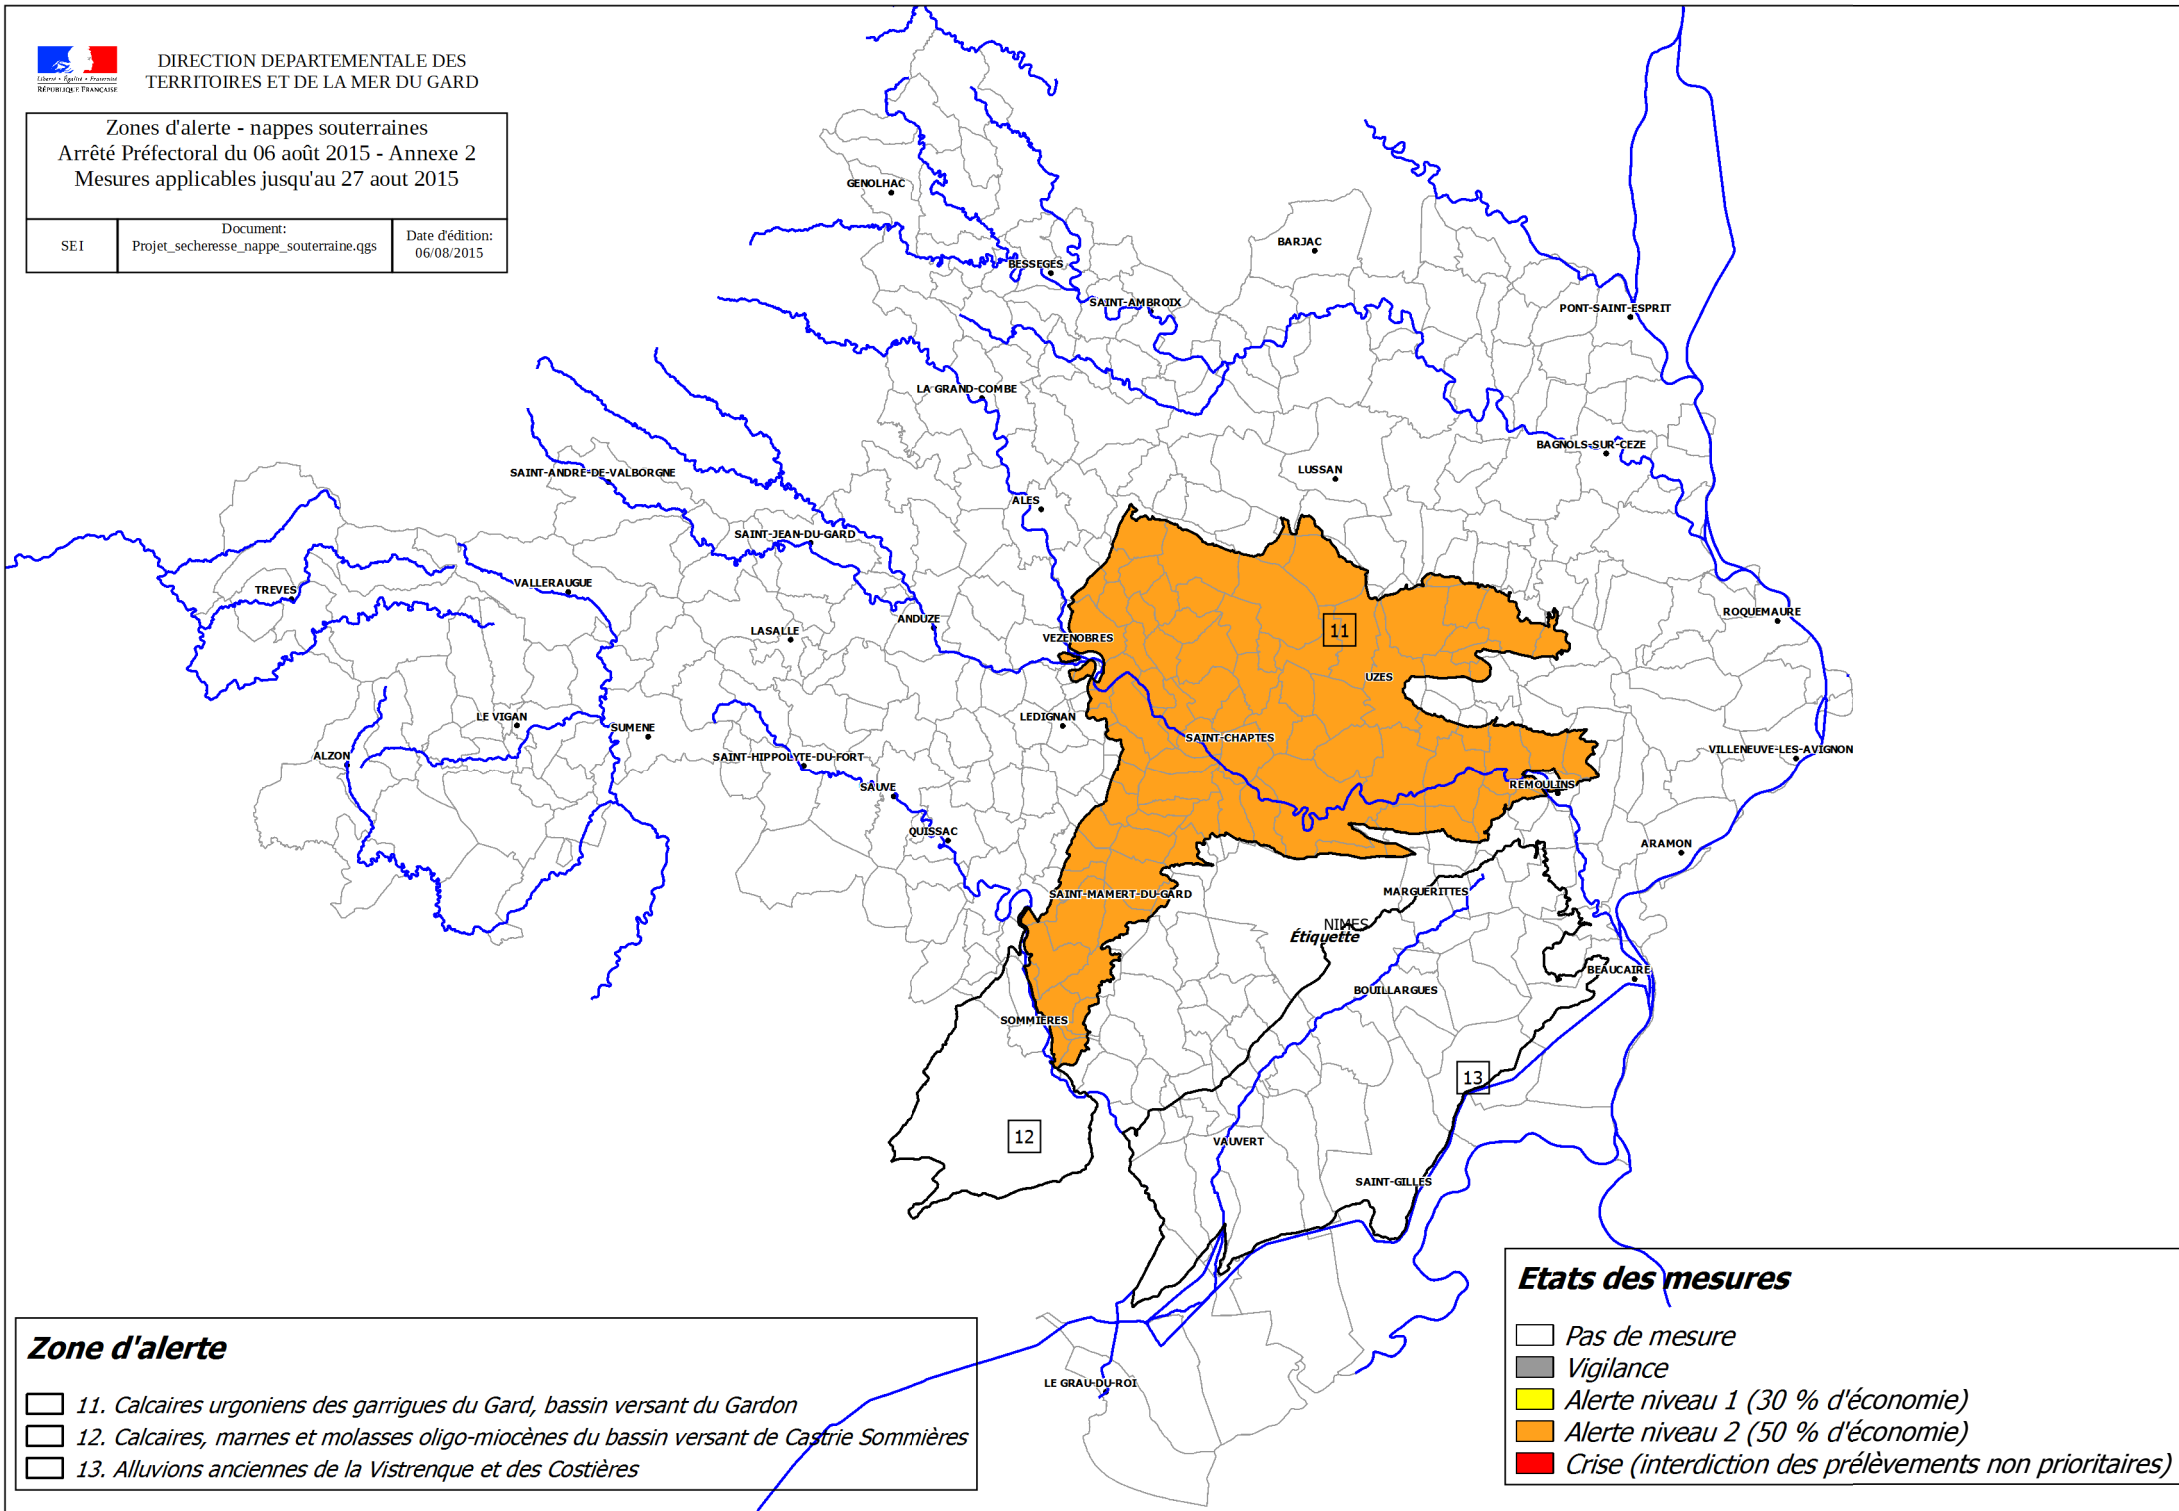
DIRECTION DEPARTEMENTALE DES TERRITOIRES ET DE LA MER DU GARD

Liberté • Égalité • Fraternité
RÉPUBLIQUE FRANÇAISE

Zones d'alerte - nappes souterraines
Arrêté Préfectoral du 06 août 2015 - Annexe 2
Mesures applicables jusqu'au 27 aout 2015

| SEI | Document: Projet_secheresse_nappe_souterraine.qgs | Date d'édition: 06/08/2015 |
|---|---|---|

GENOLHAC
BESSEGES
BARJAC
SAINT-AMBROIX
PONT-SAINT-ESPRIT
LA GRAND-COMBE
BAGNOLS-SUR-CEZE
LUSSAN
SAINT-ANDRE-DE-VALBORGNE
ALES
SAINT-JEAN-DU-GARD
TREVES
VALLERAUGUE
ROQUEMAURE
ANDUZE
LASALLE
VEZENOBRES
11
UZES
LE VIGAN
LEDIGNAN
SUMENE
SAINT-CHAPTES
VILLENEUVE-LES-AVIGNON
ALZON
SAINT-HIPPOLYTE-DU-FORT
SAUVE
REMOULINS
QUISSAC
ARAMON
SAINT-MAMERT-DU-GARD
MARGUERITTES
NIMES
Étiquette
BEAUCAIRE
BOUILLARGUES
SOMMIERES
13
12
VAUVERT
SAINT-GILLES
LE GRAU-DU-ROI

Zone d'alerte
11. Calcaires urgoniens des garrigues du Gard, bassin versant du Gardon
12. Calcaires, marnes et molasses oligo-miocènes du bassin versant de Castrie Sommières
13. Alluvions anciennes de la Vistrenque et des Costières

Etats des mesures
Pas de mesure
Vigilance
Alerte niveau 1 (30 % d'économie)
Alerte niveau 2 (50 % d'économie)
Crise (interdiction des prélèvements non prioritaires)